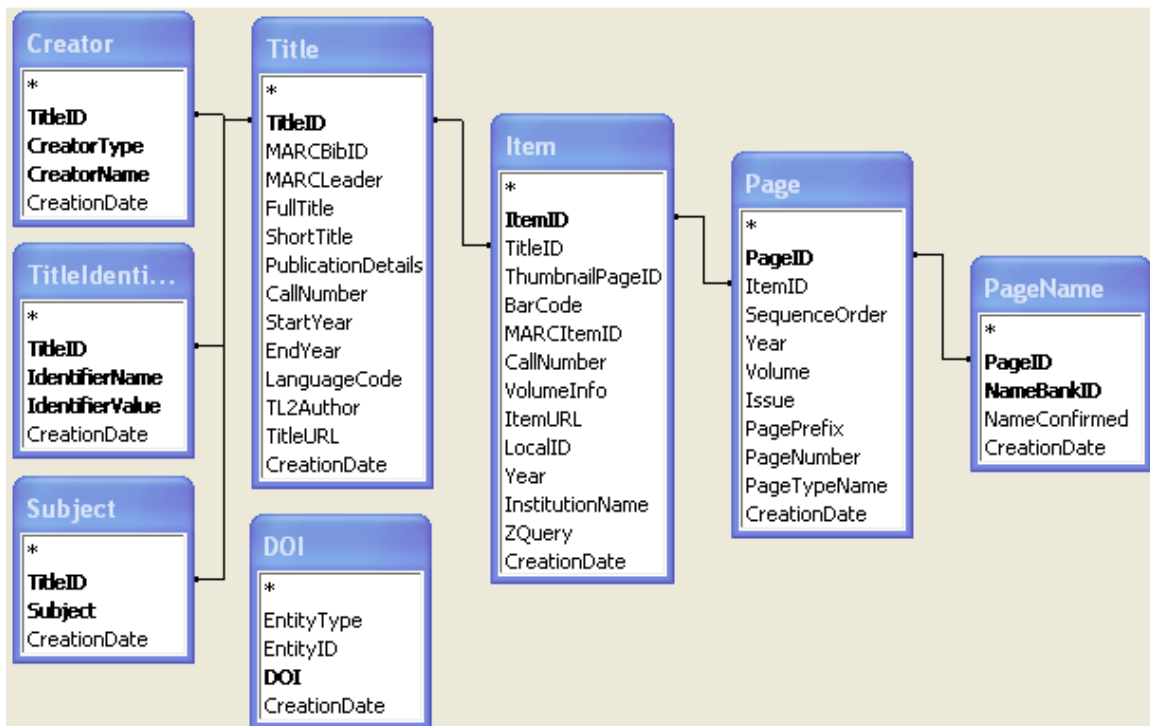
Creator
*
TitleID
CreatorType
CreatorName
CreationDate

TitleIdenti...
*
TitleID
IdentifierName
IdentifierValue
CreationDate

Subject
*
TitleID
Subject
CreationDate

Title
*
TitleID
MARCBibID
MARCLeader
FullTitle
ShortTitle
PublicationDetails
CallNumber
StartYear
EndYear
LanguageCode
TL2Author
TitleURL
CreationDate

DOI
*
EntityType
EntityID
DOI
CreationDate

Item
*
ItemID
TitleID
ThumbnailPageID
BarCode
MARCItemID
CallNumber
VolumeInfo
ItemURL
LocalID
Year
InstitutionName
ZQuery
CreationDate

Page
*
PageID
ItemID
SequenceOrder
Year
Volume
Issue
PagePrefix
PageNumber
PageTypeName
CreationDate

PageName
*
PageID
NameBankID
NameConfirmed
CreationDate